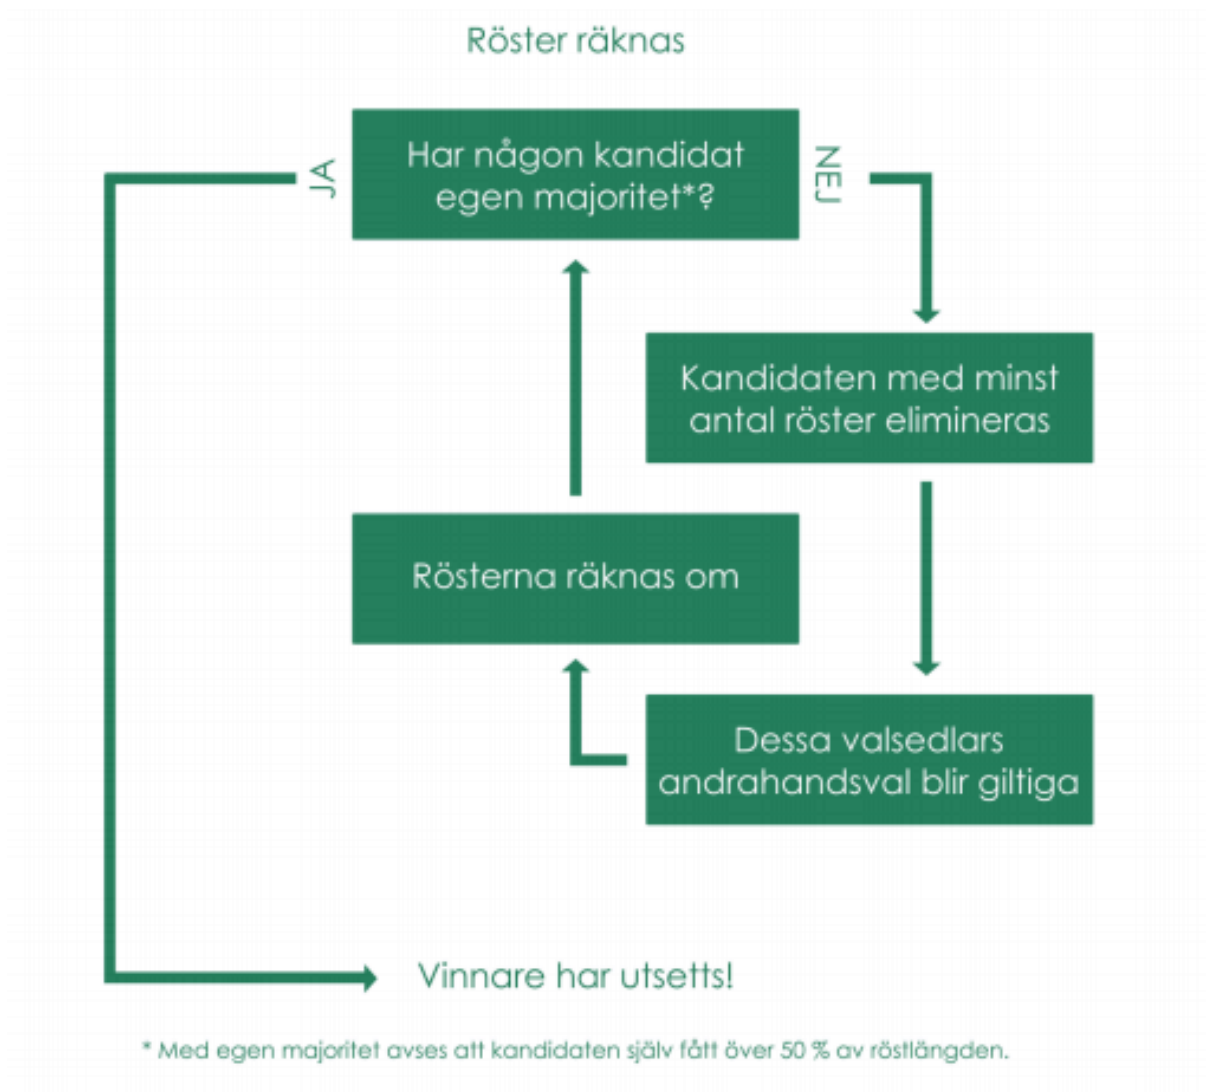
Röster räknas

Har någon kandidat egen majoritet*?

JA

NEJ

Kandidaten med minst antal röster elimineras

Rösterna räknas om

Dessa valsedlars andrahandsval blir giltiga

Vinnare har utsetts!

* Med egen majoritet avses att kandidaten själv fått över 50 % av röstlängden.